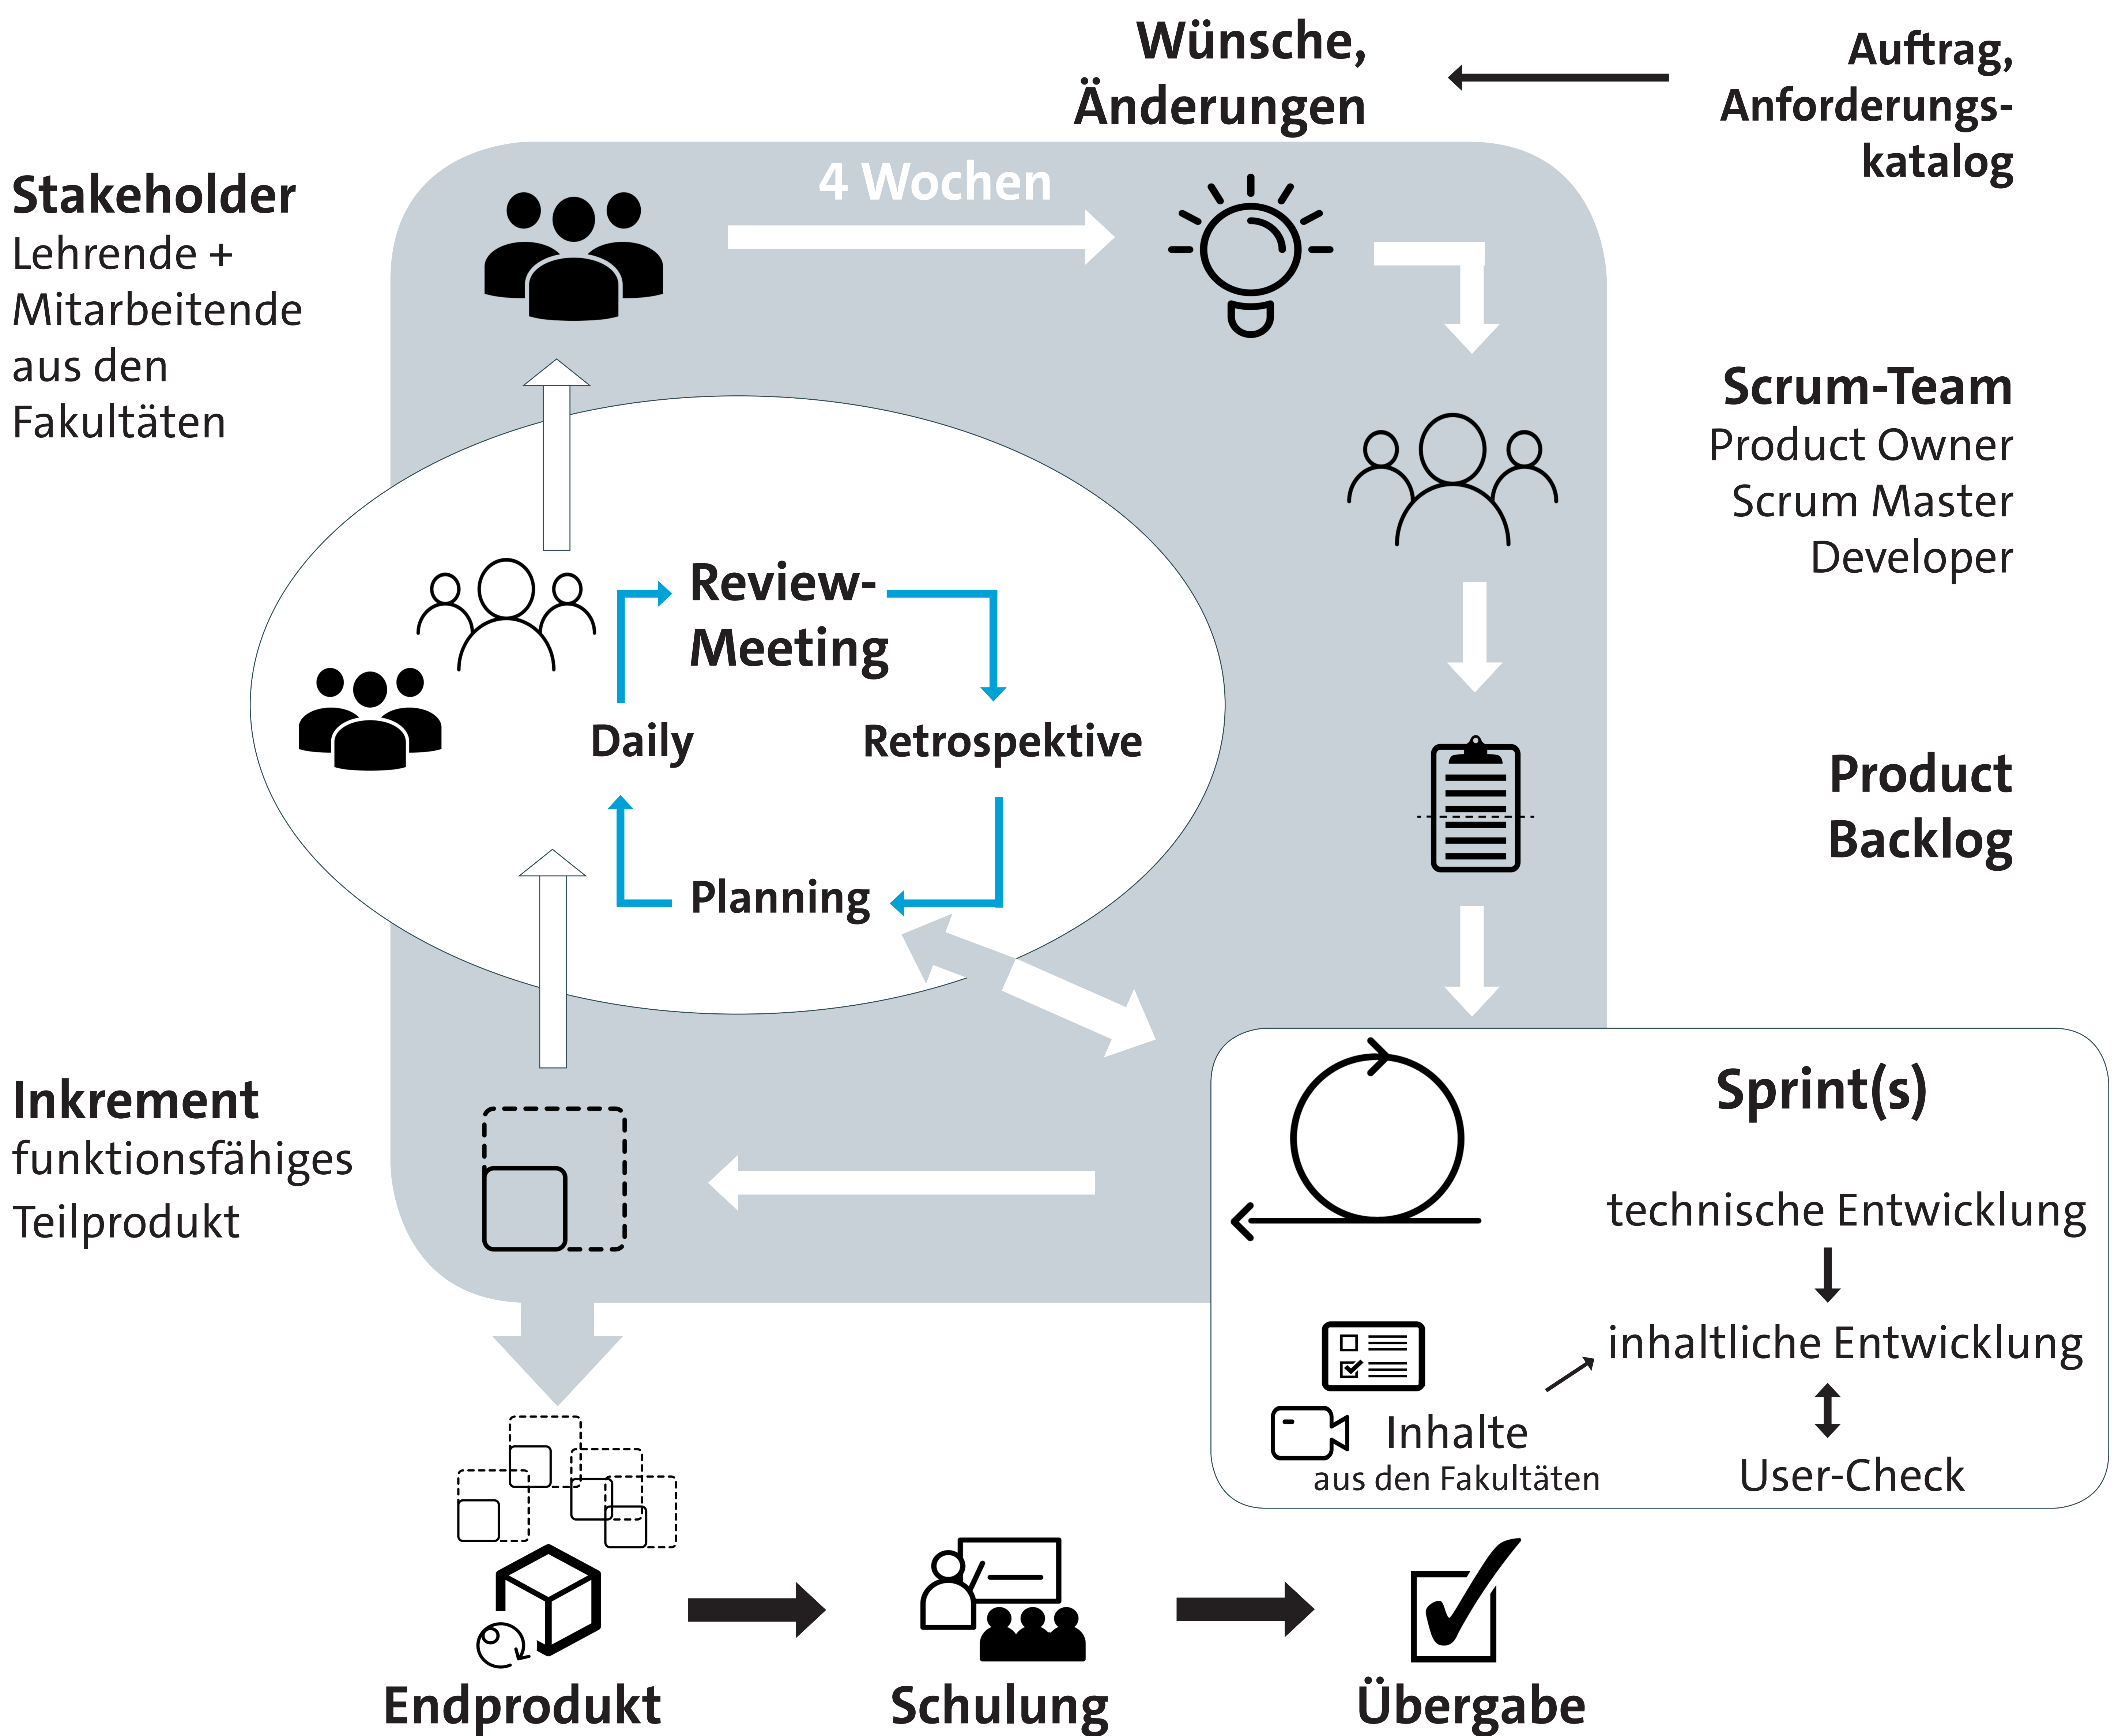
Wünsche, Änderungen

Auftrag, Anforderungskatalog

Stakeholder
Lehrende + Mitarbeitende aus den Fakultäten

4 Wochen

Scrum-Team
Product Owner
Scrum Master
Developer

Review-Meeting

Daily

Retrospektive

Planning

Product Backlog

Inkrement
funktionsfähiges Teilprodukt

Sprint(s)

technische Entwicklung

inhaltliche Entwicklung

Inhalte
aus den Fakultäten

User-Check

Endprodukt

Schulung

Übergabe